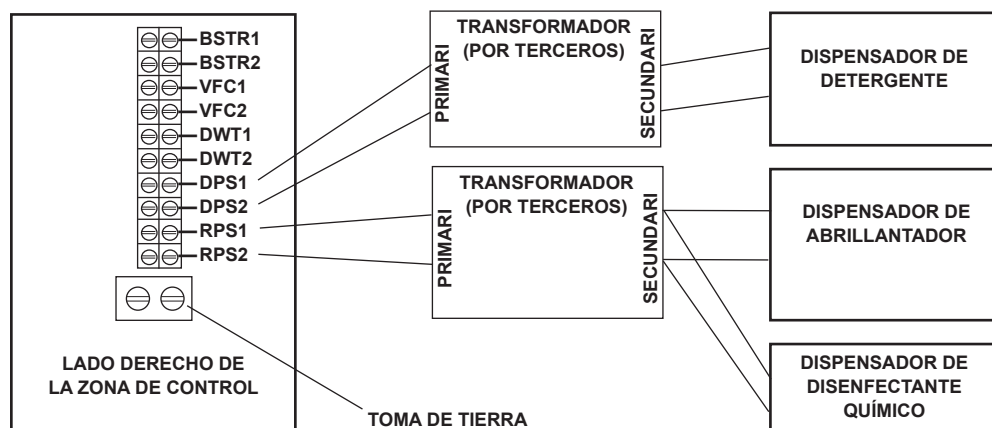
BSTR1
BSTR2
VFC1
VFC2
DWT1
DWT2
DPS1
DPS2
RPS1
RPS2

LADO DERECHO DE LA ZONA DE CONTROL

TOMA DE TIERRA

TRANSFORMADOR (POR TERCEROS)
PRIMARI
SECUNDARI

TRANSFORMADOR (POR TERCEROS)
PRIMARI
SECUNDARI

DISPENSADOR DE DETERGENTE

DISPENSADOR DE ABRILLANTADOR

DISPENSADOR DE DISENFECTANTE QUÍMICO